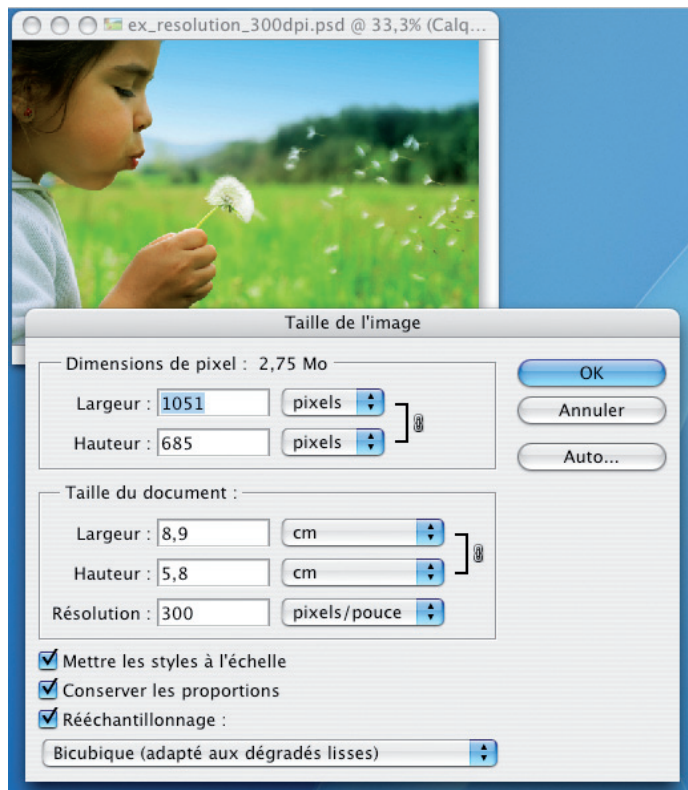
ex_resolution_300dpi.psd @ 33,3% (Calq...

Taille de l'image

Dimensions de pixel : 2,75 Mo

Largeur : 1051 pixels

Hauteur : 685 pixels

OK

Annuler

Auto...

Taille du document :

Largeur : 8,9 cm

Hauteur : 5,8 cm

Résolution : 300 pixels/pouce

Mettre les styles à l'échelle

Conserver les proportions

Rééchantillonnage :

Bicubique (adapté aux dégradés lisses)